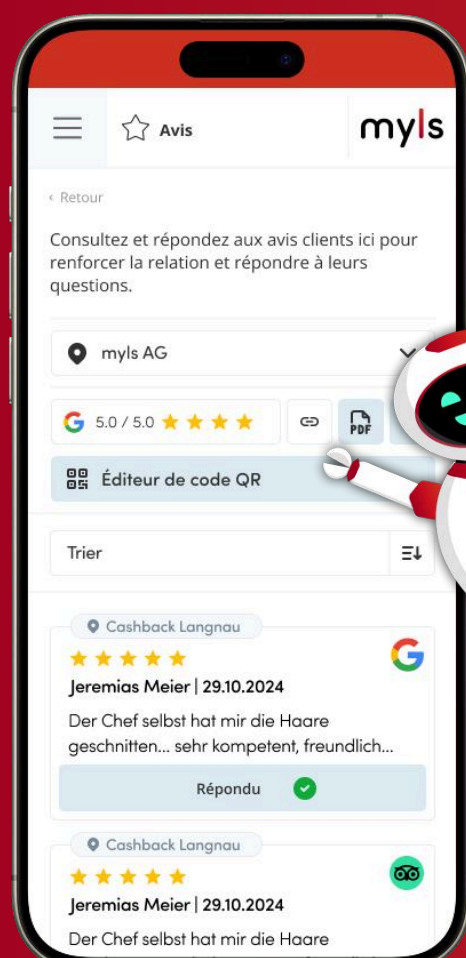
Avis

myls

‹ Retour

Consultez et répondez aux avis clients ici pour renforcer la relation et répondre à leurs questions.

myls AG

5.0 / 5.0 ★ ★ ★ ★

PDF

Éditeur de code QR

Trier

Cashback Langnau

★ ★ ★ ★ ★

Jeremias Meier | 29.10.2024

Der Chef selbst hat mir die Haare geschnitten... sehr kompetent, freundlich...

Répondu

Cashback Langnau

★ ★ ★ ★ ★

Jeremias Meier | 29.10.2024

Der Chef selbst hat mir die Haare